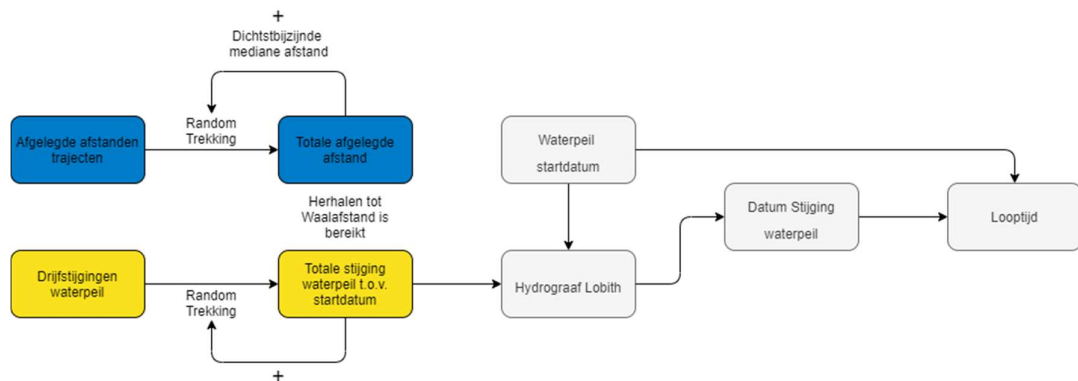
+
Dichtstbijzijnde mediane afstand

Afgelegde afstanden trajecten

Random Trekking

Totale afgelegde afstand

Herhalen tot Waalafstand is bereikt

Waterpeil startdatum

Datum Stijging waterpeil

Looptijd

Drijfstijgingen waterpeil

Random Trekking

Totale stijging waterpeil t.o.v. startdatum

Hydrograaf Lobith

+